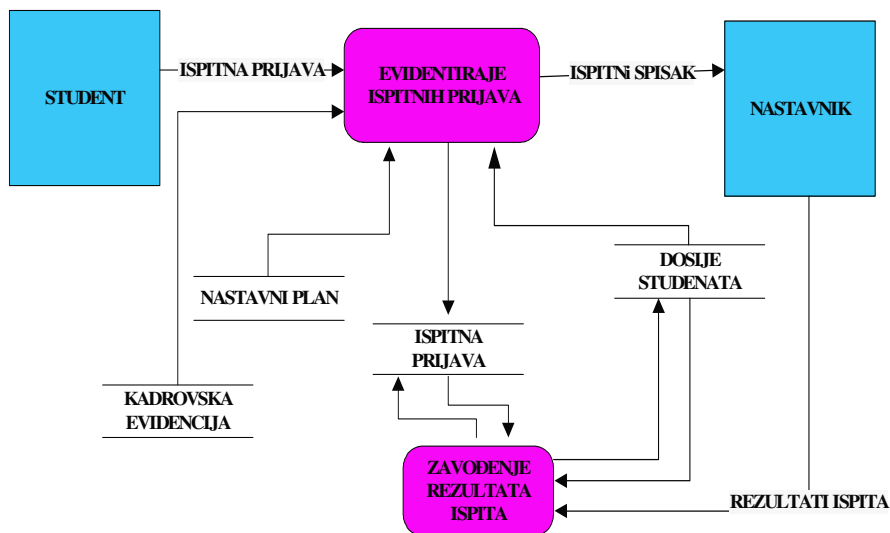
STUDENT

ISPITNA PRIJAVA

EVIDENTIRAJE ISPITNIH PRIJAVA

ISPITNi SPISAK

NASTAVNIK

DOSIJE STUDENATA

NASTAVNI PLAN

ISPITNA PRIJAVA

KADROVSKA EVIDENCIJA

ZAVOĐENJE REZULTATA ISPITA

REZULTATI ISPITA